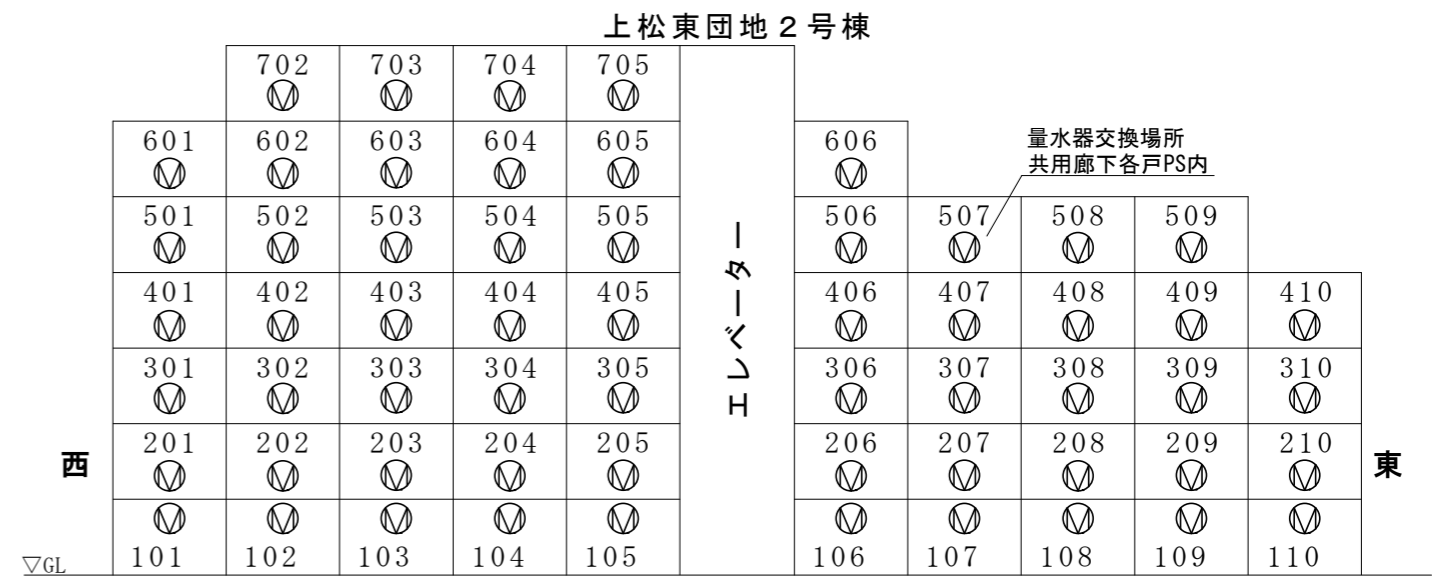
上松東団地２号棟

| | 702 Ⓜ | 703 Ⓜ | 704 Ⓜ | 705 Ⓜ | | | | | | |
|---|---|---|---|---|---|---|---|---|---|---|
| 601 Ⓜ | 602 Ⓜ | 603 Ⓜ | 604 Ⓜ | 605 Ⓜ | | 606 Ⓜ | | | | |
| 501 Ⓜ | 502 Ⓜ | 503 Ⓜ | 504 Ⓜ | 505 Ⓜ | | 506 Ⓜ | 507 Ⓜ | 508 Ⓜ | 509 Ⓜ | |
| 401 Ⓜ | 402 Ⓜ | 403 Ⓜ | 404 Ⓜ | 405 Ⓜ | エレベーター | 406 Ⓜ | 407 Ⓜ | 408 Ⓜ | 409 Ⓜ | 410 Ⓜ |
| 301 Ⓜ | 302 Ⓜ | 303 Ⓜ | 304 Ⓜ | 305 Ⓜ | | 306 Ⓜ | 307 Ⓜ | 308 Ⓜ | 309 Ⓜ | 310 Ⓜ |
| 201 Ⓜ | 202 Ⓜ | 203 Ⓜ | 204 Ⓜ | 205 Ⓜ | | 206 Ⓜ | 207 Ⓜ | 208 Ⓜ | 209 Ⓜ | 210 Ⓜ |
| Ⓜ 101 | Ⓜ 102 | Ⓜ 103 | Ⓜ 104 | Ⓜ 105 | | Ⓜ 106 | Ⓜ 107 | Ⓜ 108 | Ⓜ 109 | Ⓜ 110 |

量水器交換場所
共用廊下各戸PS内

西

東

▽GL